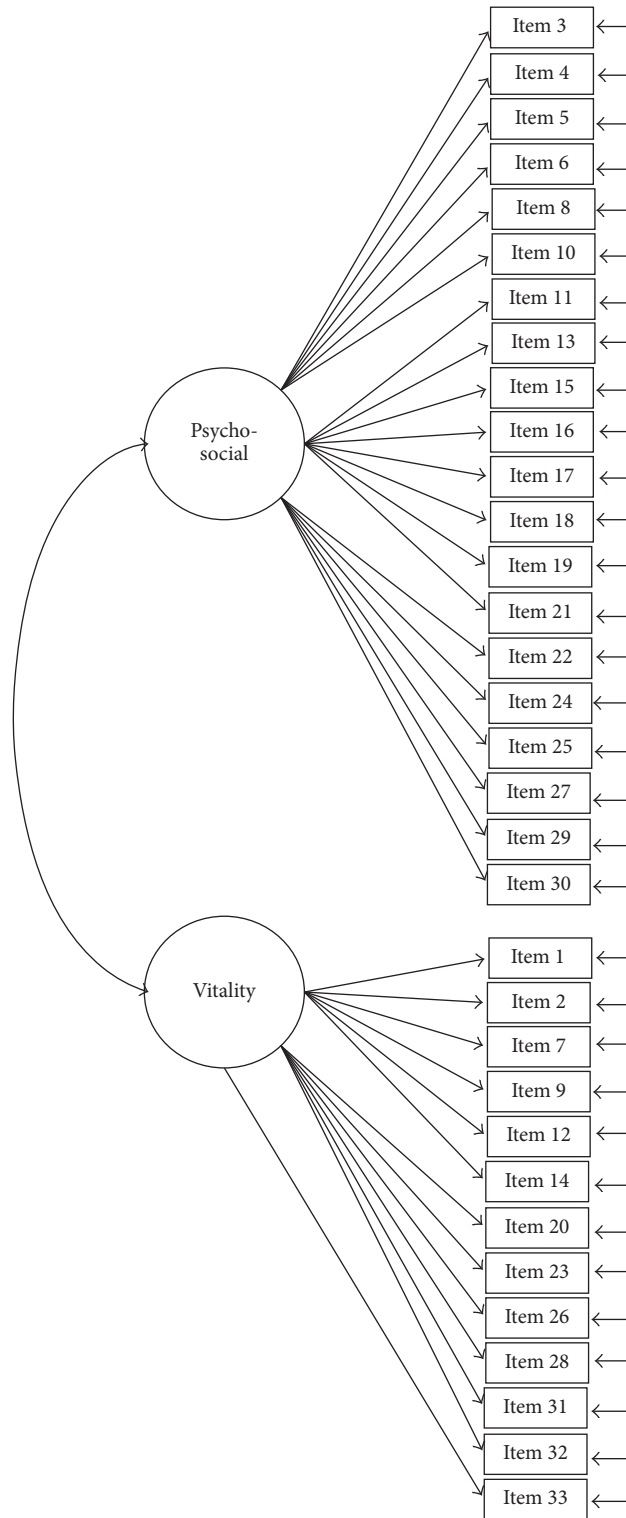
Psychosocial

Item 3
Item 4
Item 5
Item 6
Item 8
Item 10
Item 11
Item 13
Item 15
Item 16
Item 17
Item 18
Item 19
Item 21
Item 22
Item 24
Item 25
Item 27
Item 29
Item 30

Vitality

Item 1
Item 2
Item 7
Item 9
Item 12
Item 14
Item 20
Item 23
Item 26
Item 28
Item 31
Item 32
Item 33